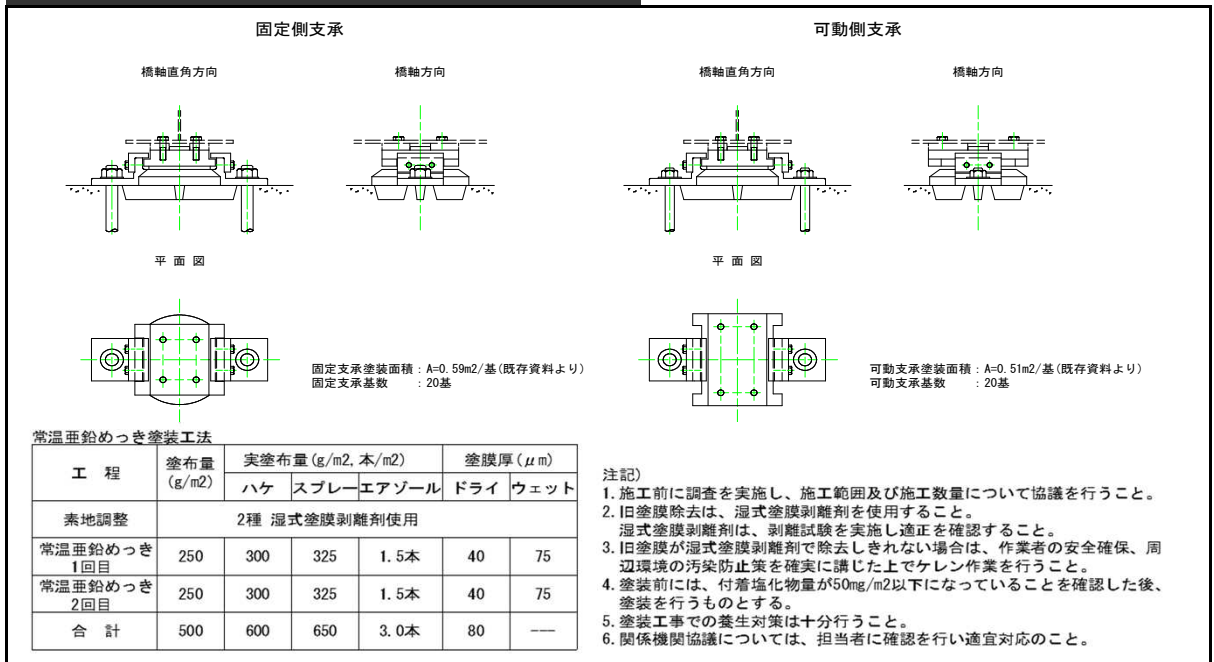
固定側支承

橋軸直角方向

橋軸方向

平 面 図

固定支承塗装面積：A=0.59m2/基(既存資料より)
固定支承基数　　：20基

可動側支承

橋軸直角方向

橋軸方向

平 面 図

可動支承塗装面積：A=0.51m2/基(既存資料より)
可動支承基数　　：20基

常温亜鉛めっき塗装工法

| 工　程 | 塗布量 (g/m2) | 実塗布量(g/m2, 本/m2) ハケ | スプレー | エアゾール | 塗膜厚(μm) ドライ | ウェット |
|---|---|---|---|---|---|---|
| 素地調整 | 2種 湿式塗膜剥離剤使用 | | | | | |
| 常温亜鉛めっき1回目 | 250 | 300 | 325 | 1.5本 | 40 | 75 |
| 常温亜鉛めっき2回目 | 250 | 300 | 325 | 1.5本 | 40 | 75 |
| 合　計 | 500 | 600 | 650 | 3.0本 | 80 | --- |

注記)
1. 施工前に調査を実施し、施工範囲及び施工数量について協議を行うこと。
2. 旧塗膜除去は、湿式塗膜剥離剤を使用すること。
湿式塗膜剥離剤は、剥離試験を実施し適正を確認すること。
3. 旧塗膜が湿式塗膜剥離剤で除去しきれない場合は、作業者の安全確保、周辺環境の汚染防止策を確実に講じた上でケレン作業を行うこと。
4. 塗装前には、付着塩化物量が50mg/m2以下になっていることを確認した後、塗装を行うものとする。
5. 塗装工事での養生対策は十分行うこと。
6. 関係機関協議については、担当者に確認を行い適宜対応のこと。